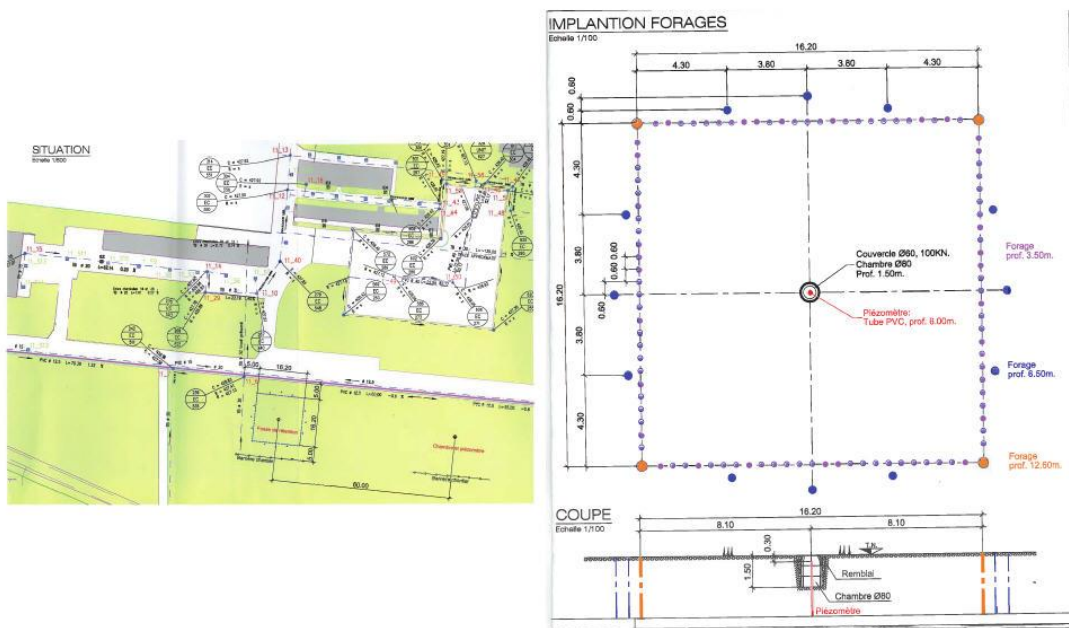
SITUATION
Echelle 1/500

11_13
11_16
11_12
11_15
11_14
11_40
11_10
11_29
11_54
11_44
11_48
11_47
16.20
5.00
18.20
80.00
Chambre piézomètre

IMPLANTION FORAGES
Echelle 1/100

16.20
4.30
3.80
3.80
4.30
0.60
0.60
4.30
3.80
0.60 0.60
16.20
0.60
3.80
4.30

Couvercle Ø60, 100KN.
Chambre Ø60
Prof. 1.50m.

Piézomètre:
Tube PVC, prof. 8.00m.

Forage
prof. 3.50m.

Forage
prof. 6.50m.

Forage
prof. 12.50m.

COUPE
Echelle 1/100

16.20
8.10
8.10
0.30
1.50
Remblai
Chambre Ø80
Piézomètre